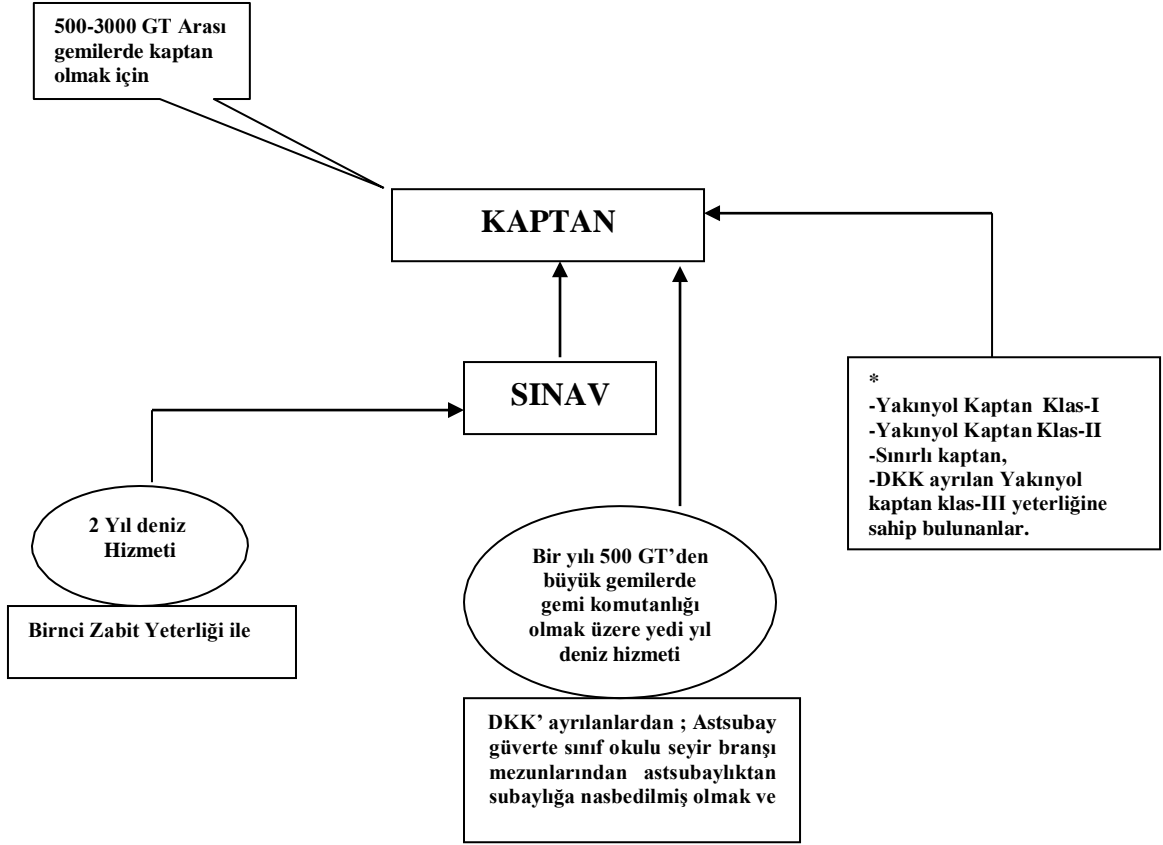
500-3000 GT Arası gemilerde kaptan olmak için

KAPTAN

SINAV

*
-Yakınyol Kaptan Klas-I
-Yakınyol Kaptan Klas-II
-Sınırlı kaptan,
-DKK ayrılan Yakınyol kaptan klas-III yeterliğine sahip bulunanlar.

2 Yıl deniz Hizmeti

Birnci Zabit Yeterliği ile

Bir yılı 500 GT'den büyük gemilerde gemi komutanlığı olmak üzere yedi yıl deniz hizmeti

DKK' ayrılanlardan ; Astsubay güverte sınıf okulu seyir branşı mezunlarından astsubaylıktan subaylığa nasbedilmiş olmak ve